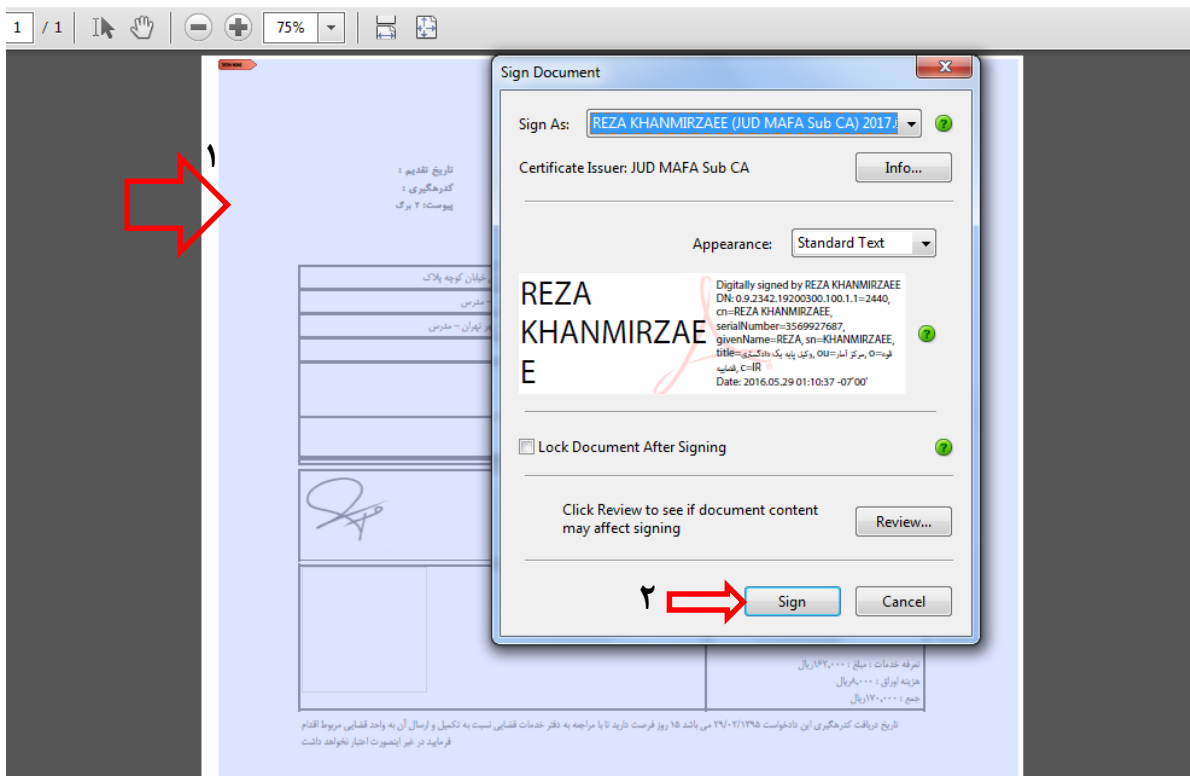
1 / 1 75%

۱

تاریخ تقدیم :
کدرهگیری :
پیوست: ۲ برگ

خیابان کوچه پلاک
- مدرس
ر تهران - مدرس

Sign Document

Sign As: REZA KHANMIRZAEE (JUD MAFA Sub CA) 2017.

Certificate Issuer: JUD MAFA Sub CA

Info...

Appearance: Standard Text

REZA KHANMIRZAEE

Digitally signed by REZA KHANMIRZAEE DN: 0.9.2342.19200300.100.1.1=2440, cn=REZA KHANMIRZAEE, serialNumber=3569927687, givenName=REZA, sn=KHANMIRZAEE, title=وکیل پایه یک دادگستری, ou=مرکز آمار, o=قوه قضاییه, c=IR
Date: 2016.05.29 01:10:37 -07'00'

Lock Document After Signing

Click Review to see if document content may affect signing

Review...

۲

Sign

Cancel

تعرفه خدمات : مبلغ ۱۶۲،۰۰۰ریال
هزینه اوراق : ۸،۰۰۰ریال
جمع : ۱۷۰،۰۰۰ریال

تاریخ دریافت کدرهگیری این دادخواست ۲۹/۰۲/۱۳۹۵ می باشد ۱۵ روز فرصت دارید تا با مراجعه به دفتر خدمات قضایی نسبت به تکمیل و ارسال آن به واحد قضایی مربوط اقدام فرمایید در غیر اینصورت اعتبار نخواهد داشت